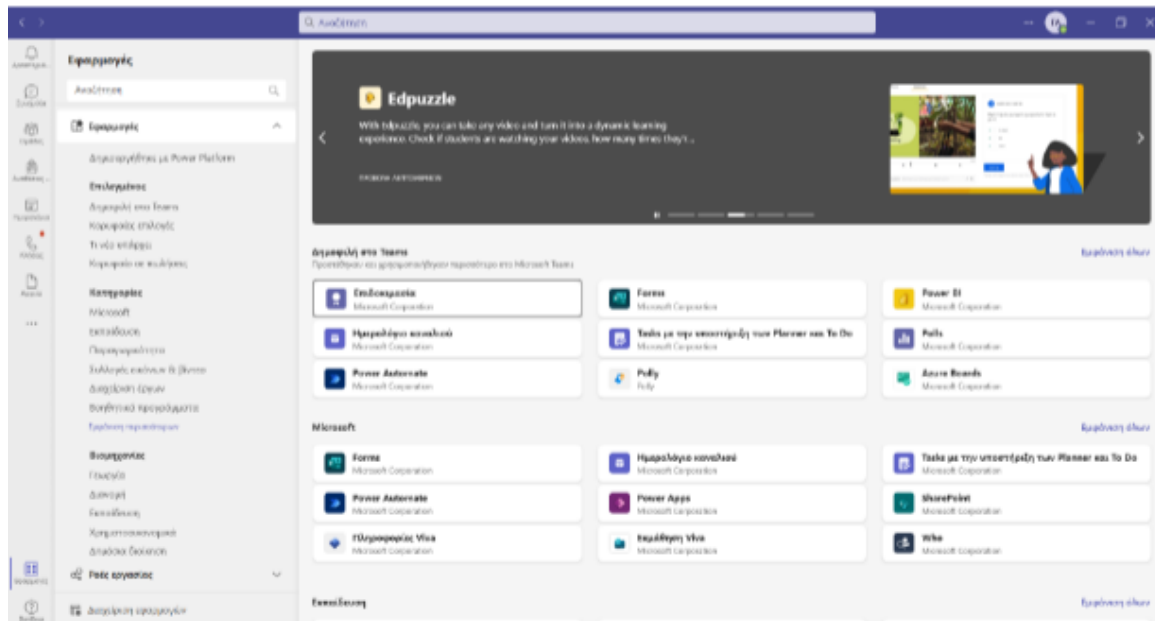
Αναζήτηση

Δραστηριότητα
Συνομιλία
Ομάδες
Εργασίες
Ημερολόγιο
Κλήσεις
Αρχεία
...
Εφαρμογές
Βοήθεια

Εφαρμογές

Αναζήτηση

Εφαρμογές

Δημιουργήθηκαν με Power Platform

Επιλεγμένες
Δημοφιλή στο Teams
Κορυφαίες επιλογές
Τι νέο υπάρχει
Κορυφαία σε πωλήσεις

Κατηγορίες
Microsoft
Εκπαίδευση
Παραγωγικότητα
Συλλογές εικόνων & βίντεο
Διαχείριση έργων
Βοηθητικά προγράμματα
Εμφάνιση περισσότερων

Βιομηχανίες
Γεωργία
Διανομή
Εκπαίδευση
Χρηματοοικονομικά
Δημόσια διοίκηση

Ροές εργασίας

Διαχείριση εφαρμογών

Edpuzzle
With Edpuzzle, you can take any video and turn it into a dynamic learning experience. Check if students are watching your videos, how many times they'r...
ΠΡΟΒΟΛΗ ΛΕΠΤΟΜΕΡΕΙΩΝ

Δημοφιλή στο Teams
Προσθέστε και χρησιμοποιήστε περιεχόμενο στο Microsoft Teams
Εμφάνιση όλων

Επισκεψιμότητα
Microsoft Corporation
Forms
Microsoft Corporation
Power BI
Microsoft Corporation
Ημερολόγιο καναλιού
Microsoft Corporation
Tasks με την υποστήριξη των Planner και To Do
Microsoft Corporation
Polls
Microsoft Corporation
Power Automate
Microsoft Corporation
Polly
Polly
Azure Boards
Microsoft Corporation

Microsoft
Εμφάνιση όλων

Forms
Microsoft Corporation
Ημερολόγιο καναλιού
Microsoft Corporation
Tasks με την υποστήριξη των Planner και To Do
Microsoft Corporation
Power Automate
Microsoft Corporation
Power Apps
Microsoft Corporation
SharePoint
Microsoft Corporation
Πληροφορίες Viva
Microsoft Corporation
Εκμάθηση Viva
Microsoft Corporation
Who
Microsoft Corporation

Εκπαίδευση
Εμφάνιση όλων